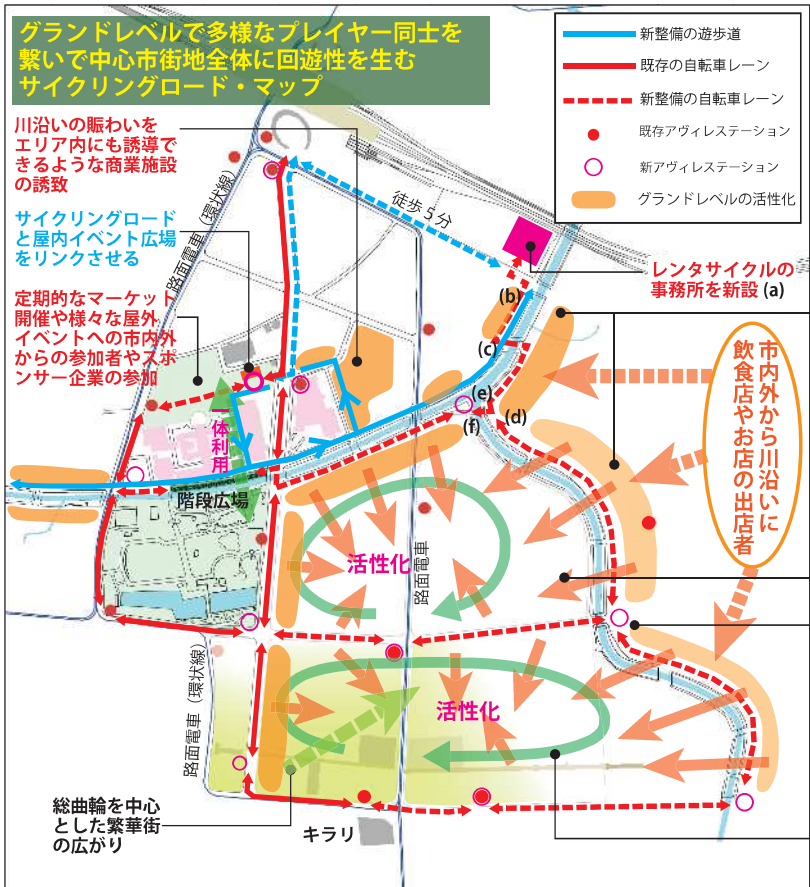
グランドレベルで多様なプレイヤー同士を繋いで中心市街地全体に回遊性を生むサイクリングロード・マップ

新整備の遊歩道
既存の自転車レーン
新整備の自転車レーン
既存アヴィレステーション
新アヴィレステーション
グランドレベルの活性化

川沿いの賑わいをエリア内にも誘導できるような商業施設の誘致

サイクリングロードと屋内イベント広場をリンクさせる

定期的なマーケット開催や様々な屋外イベントへの市内外からの参加者やスポンサー企業の参加

路面電車（環状線）

徒歩5分

レンタサイクルの事務所を新設 (a)

(b)
(c)
(e)
(f)
(d)

一体利用

階段広場

活性化

路面電車

市内外から川沿いに飲食店やお店の出店者

路面電車（環状線）

活性化

総曲輪を中心とした繁華街の広がり

キラリ